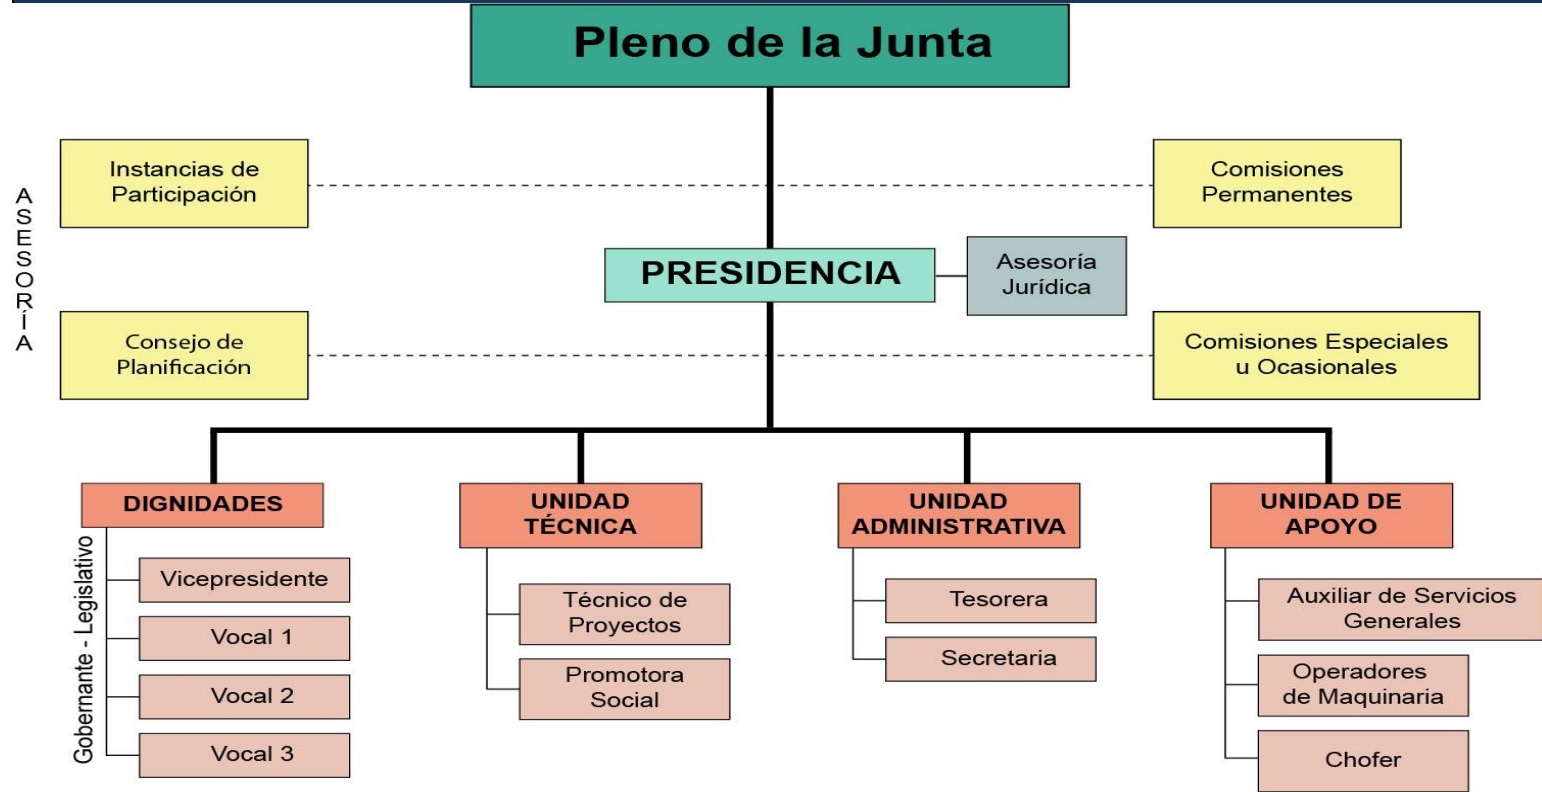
Pleno de la Junta

ASESORÍA

Instancias de Participación

Comisiones Permanentes

PRESIDENCIA

Asesoría Jurídica

Consejo de Planificación

Comisiones Especiales u Ocasionales

DIGNIDADES

Gobernante - Legislativo

Vicepresidente

Vocal 1

Vocal 2

Vocal 3

UNIDAD TÉCNICA

Técnico de Proyectos

Promotora Social

UNIDAD ADMINISTRATIVA

Tesorera

Secretaria

UNIDAD DE APOYO

Auxiliar de Servicios Generales

Operadores de Maquinaria

Chofer